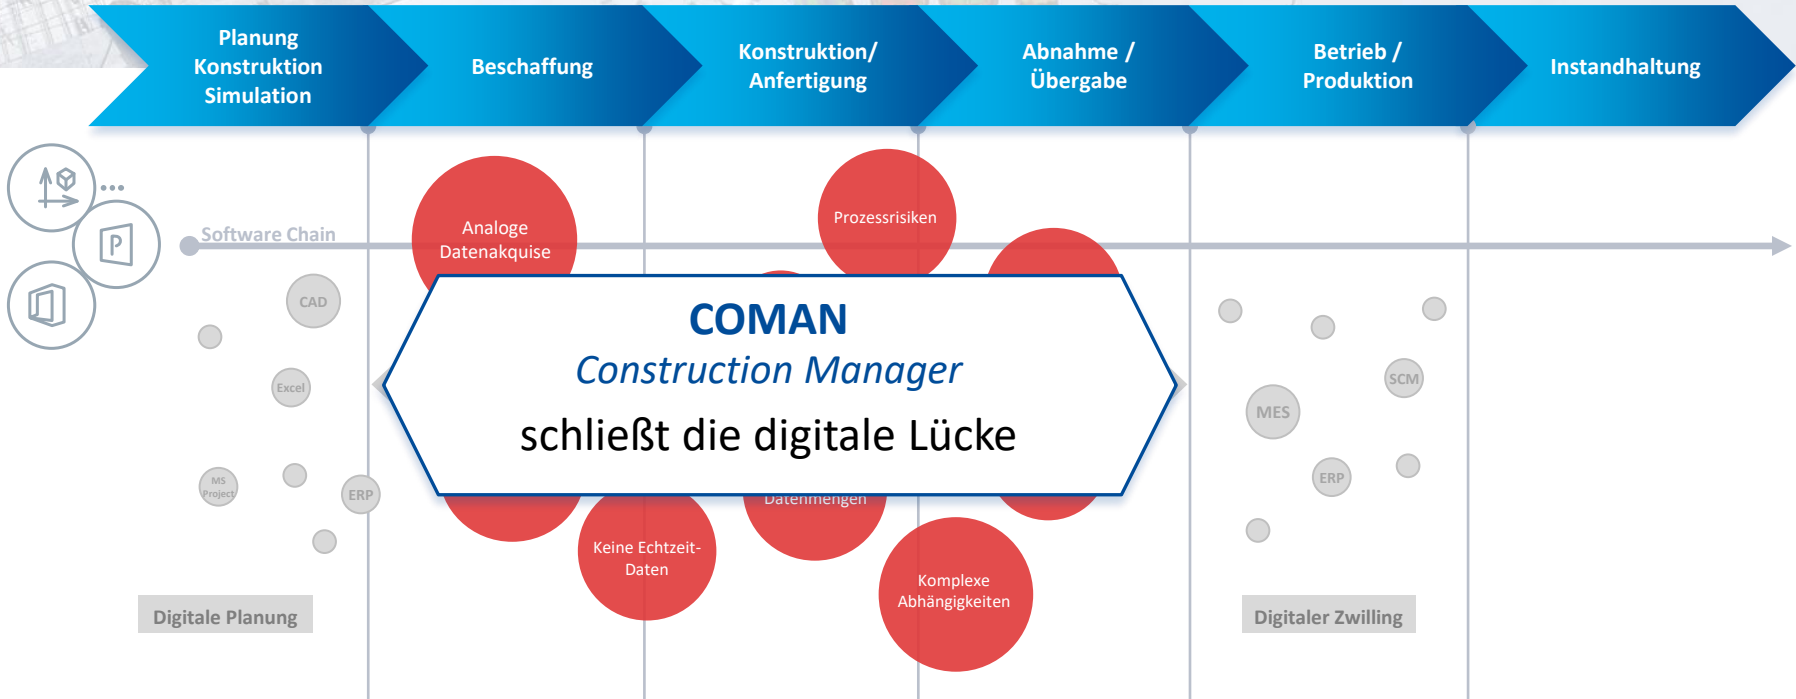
Planung Konstruktion Simulation

Beschaffung

Konstruktion/ Anfertigung

Abnahme / Übergabe

Betrieb / Produktion

Instandhaltung

Software Chain

Analoge Datenakquise

Prozessrisiken

CAD

Excel

MS Project

ERP

COMAN

Construction Manager

schließt die digitale Lücke

Datenmengen

Keine Echtzeit-Daten

Komplexe Abhängigkeiten

MES

SCM

ERP

Digitale Planung

Digitaler Zwilling